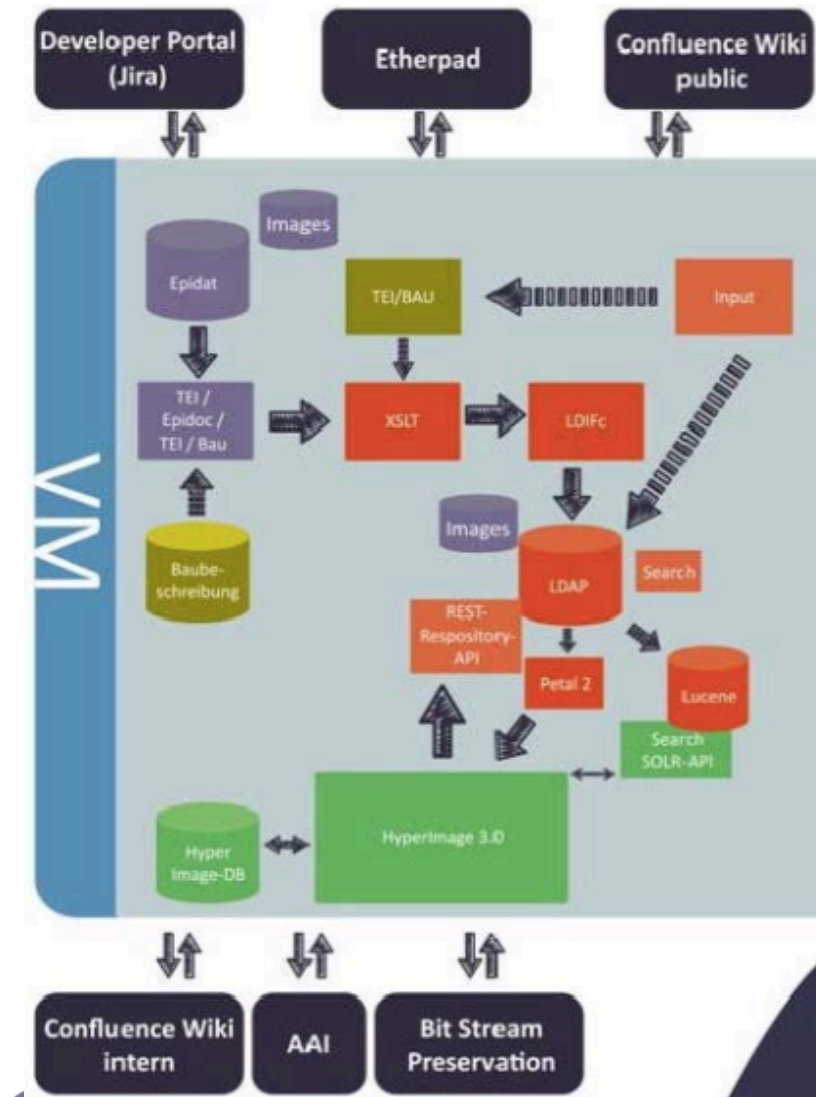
Developer Portal (Jira)

Etherpad

Confluence Wiki public

VM

Images

Epidat

TEI/BAU

Input

TEI / Epidoc / TEI / Bau

XSLT

LDIFc

Baubeschreibung

Images

LDAP

Search

REST-Respository-API

Petal 2

Lucene

Search SOLR-API

Hyper Image-DB

HyperImage 3.0

Confluence Wiki intern

AAI

Bit Stream Preservation